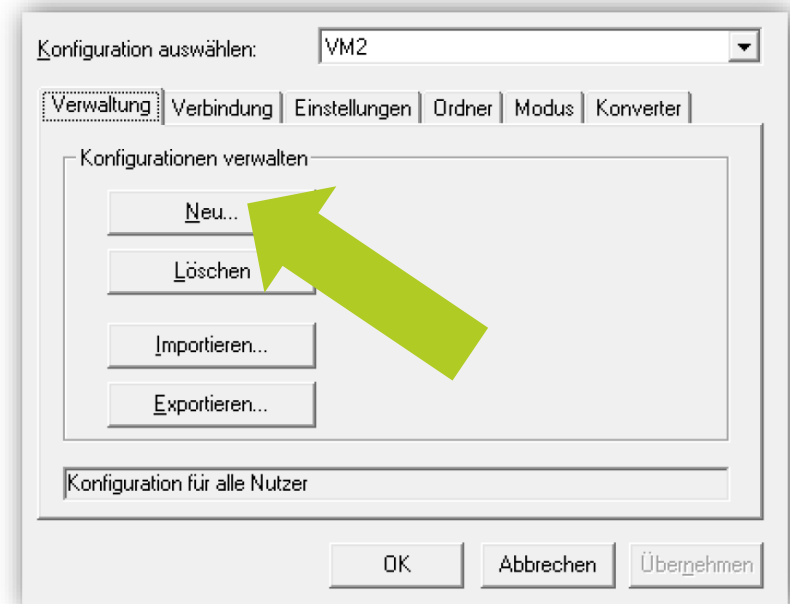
Konfiguration auswählen: VM2

Verwaltung | Verbindung | Einstellungen | Ordner | Modus | Konverter

Konfigurationen verwalten

Neu...

Löschen

Importieren...

Exportieren...

Konfiguration für alle Nutzer

OK

Abbrechen

Übernehmen